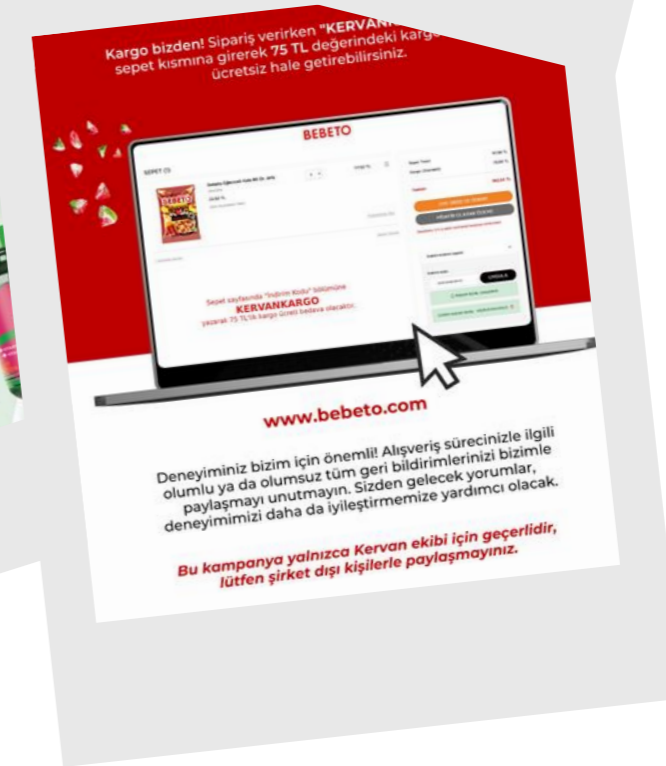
Kargo bizden! Sipariş verirken "KERVAN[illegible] sepet kısmına girerek 75 TL değerindeki karg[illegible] ücretsiz hale getirebilirsiniz.

BEBETO

SEPET (1)

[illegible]

Sepet sayfasında "İndirim Kodu" bölümüne
KERVANKARGO
yazarak 75 TL'lik kargo ücreti bedava olacaktır.

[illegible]

www.bebeto.com

Deneyiminiz bizim için önemli! Alışveriş sürecinizle ilgili olumlu ya da olumsuz tüm geri bildirimlerinizi bizimle paylaşmayı unutmayın. Sizden gelecek yorumlar, deneyimimizi daha da iyileştirmemize yardımcı olacak.

Bu kampanya yalnızca Kervan ekibi için geçerlidir, lütfen şirket dışı kişilerle paylaşmayınız.